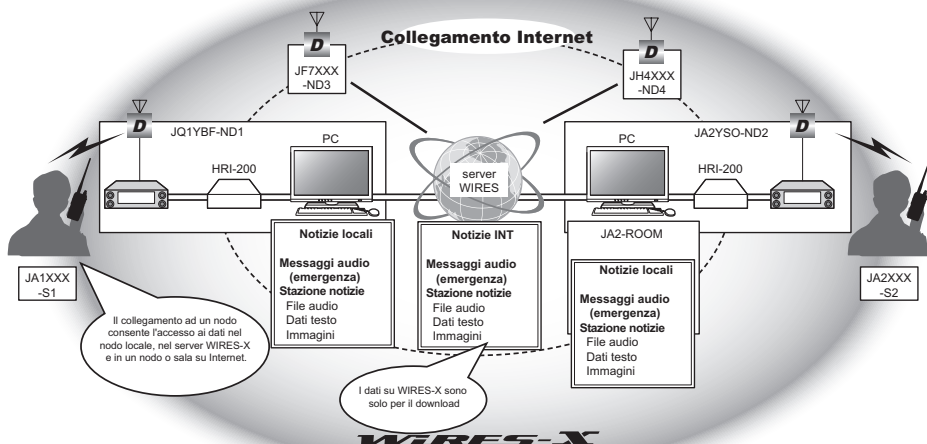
Collegamento Internet

D
JF7XXX
-ND3

D
JH4XXX
-ND4

D
JQ1YBF-ND1

PC

HRI-200

server
WIRES

D
JA2YSO-ND2

PC

HRI-200

JA1XXX
-S1

Notizie locali

Messaggi audio
(emergenza)
Stazione notizie
File audio
Dati testo
Immagini

Notizie INT

Messaggi audio
(emergenza)
Stazione notizie
File audio
Dati testo
Immagini

JA2-ROOM

Notizie locali

Messaggi audio
(emergenza)
Stazione notizie
File audio
Dati testo
Immagini

JA2XXX
-S2

Il collegamento ad un nodo consente l'accesso ai dati nel nodo locale, nel server WIRES-X e in un nodo o sala su Internet.

I dati su WIRES-X sono solo per il download

WIRES-X